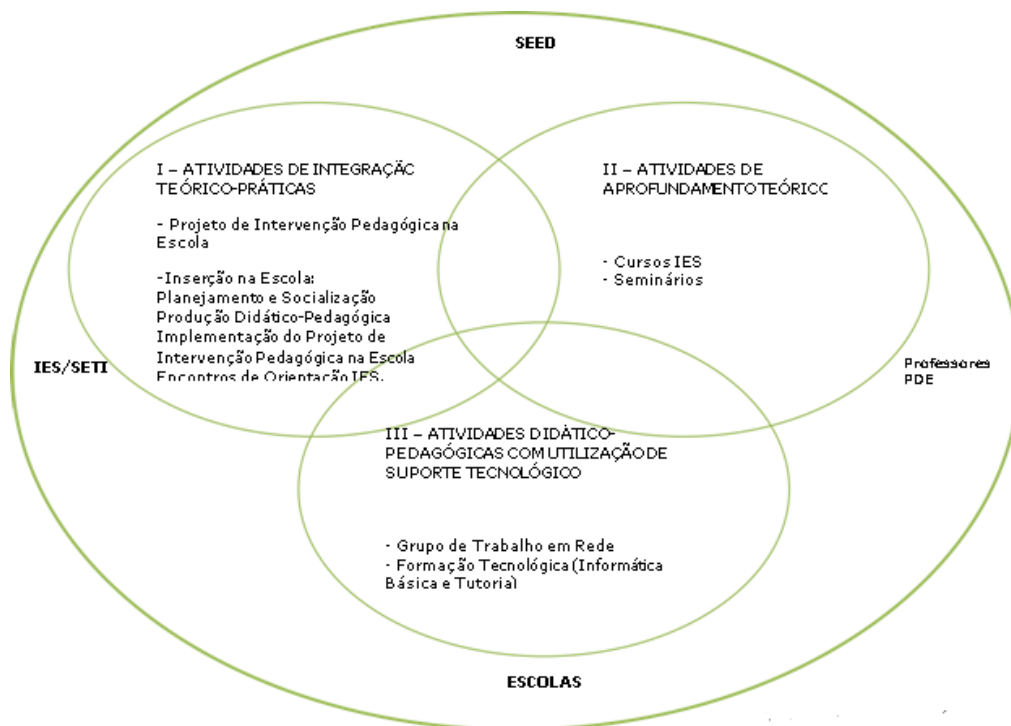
SEED

I – ATIVIDADES DE INTEGRAÇÃC TEÓRICO-PRÁTICAS

- Projeto de Intervenção Pedagógica na Escola

-Inserção na Escola: Planejamento e Socialização Produção Didático-Pedagógica Implementação do Projeto de Intervenção Pedagógica na Escola Encontros de Orientação IES.

II – ATIVIDADES DE APROFUNDAMENTO TEÓRICC

- Cursos IES
- Seminários

IES/SETI

Professores PDE

III – ATIVIDADES DIDÁTICO-PEDAGÓGICAS COM UTILIZAÇÃO DE SUPORTE TECNOLÓGICO

- Grupo de Trabalho em Rede
- Formação Tecnológica (Informática Básica e Tutoria)

ESCOLAS